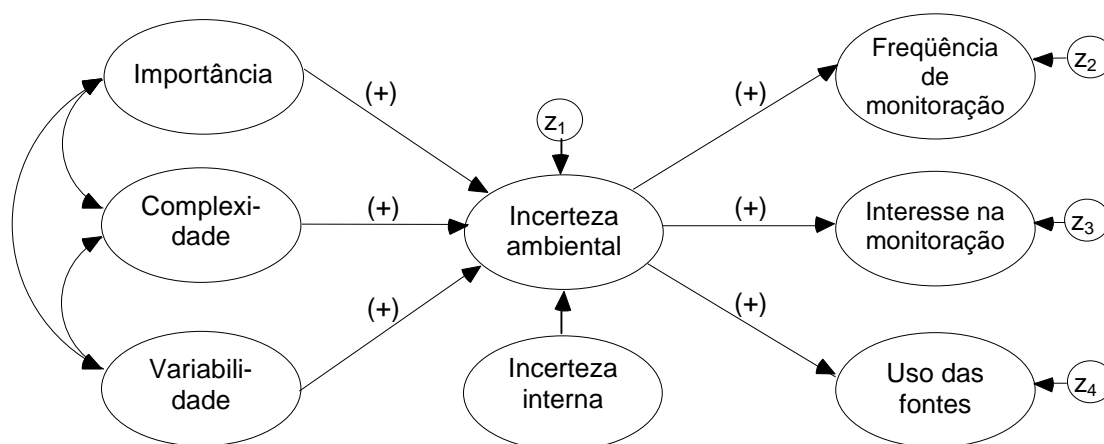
Importância

Complexidade

Variabilidade

(+)

(+)

(+)

$z_1$

Incerteza ambiental

Incerteza interna

(+)

(+)

(+)

Freqüência de monitoração

$z_2$

Interesse na monitoração

$z_3$

Uso das fontes

$z_4$